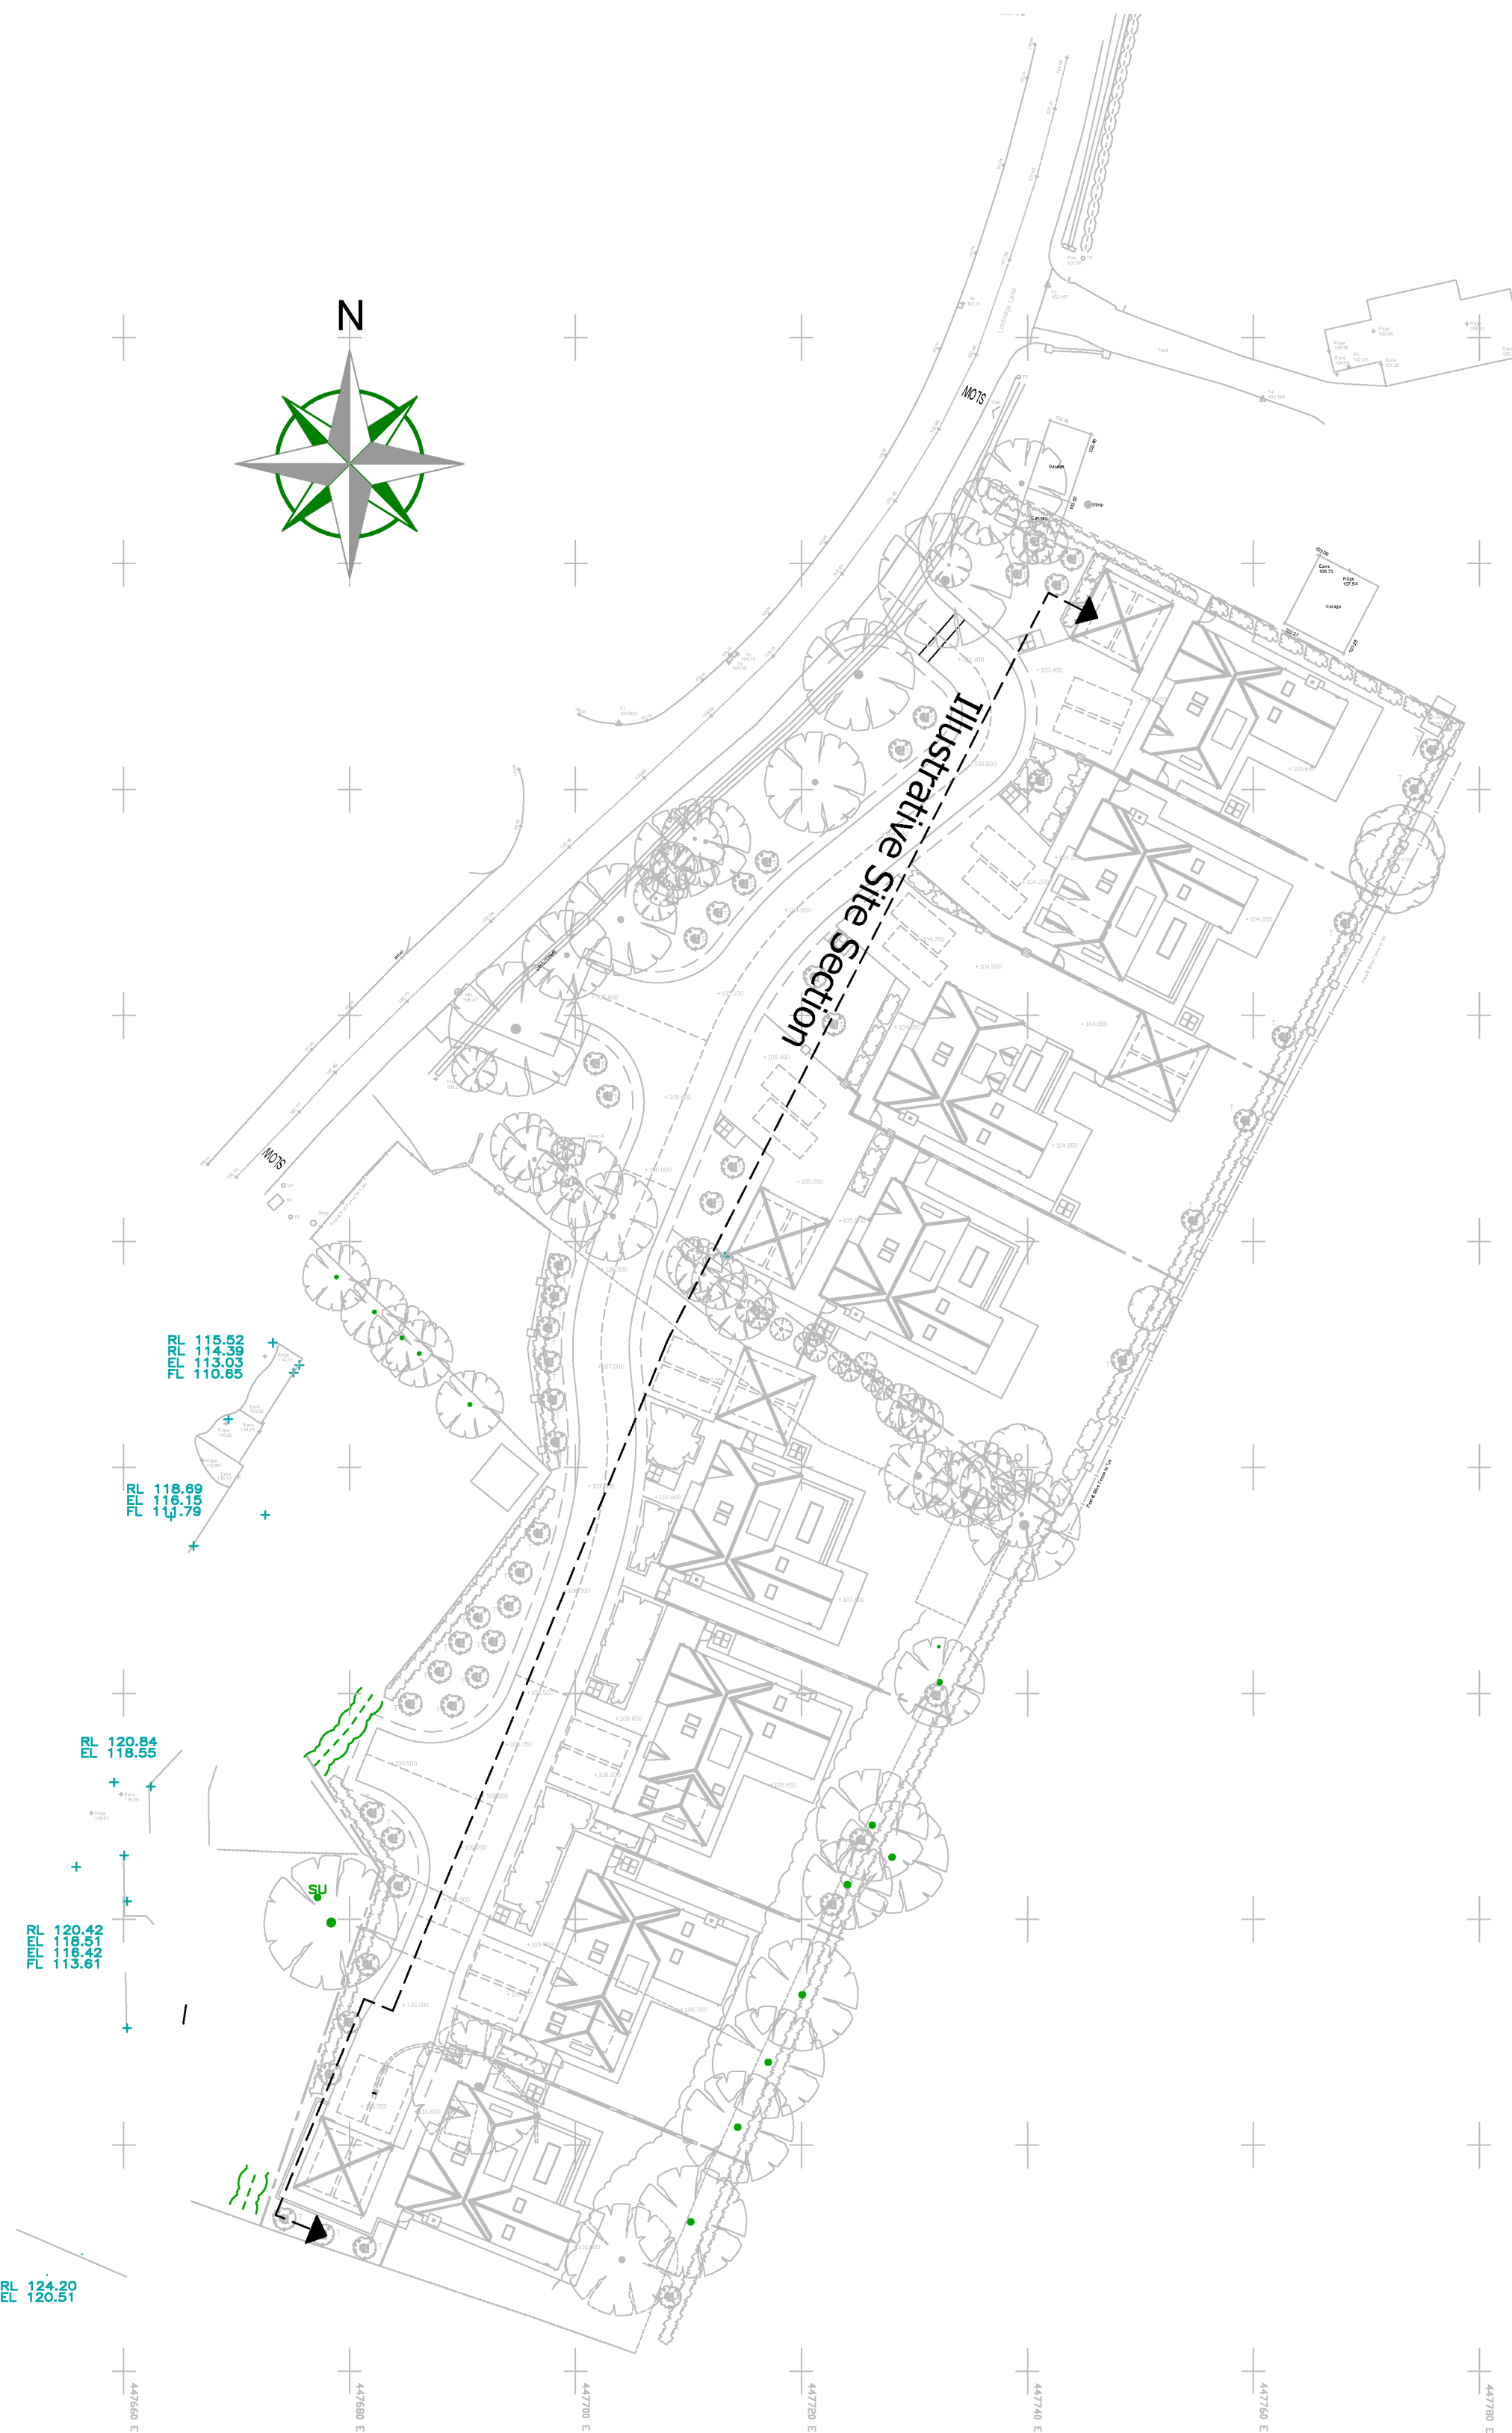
N

SLOW

SLOW

Illustrative Site Section

RL 115.52
RL 114.39
EL 113.03
FL 110.65

RL 118.69
EL 116.15
FL 111.79

RL 120.84
EL 118.55

SU

RL 120.42
EL 118.51
EL 116.42
FL 113.61

RL 124.20
EL 120.51

447660 E

447680 E

447700 E

447720 E

447740 E

447760 E

447780 E